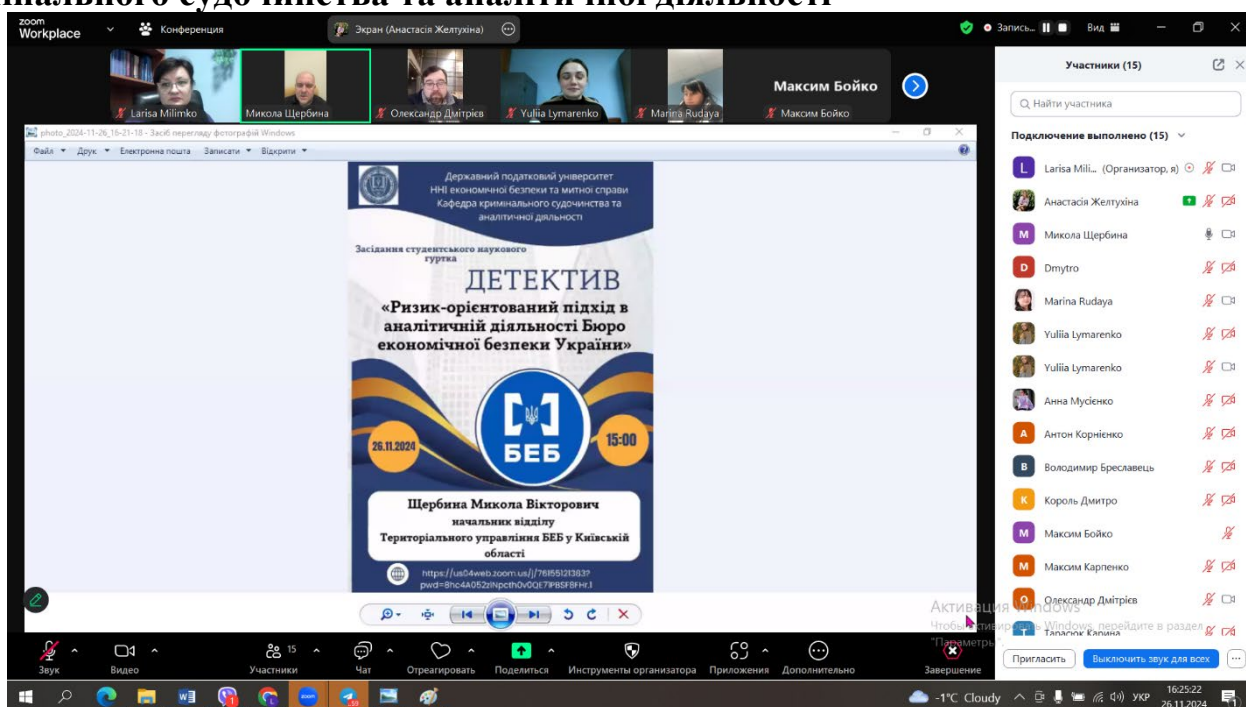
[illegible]нального судочинства та аналітичної діяльності

zoom Workplace Конференция Экран (Анастасія Желтухіна) Запись... Вид

Larisa Milimko Микола Щербина Олександр Дмітрієв Yuliia Lymarenko Marina Rudaya Максим Бойко Максим Бойко

photo_2024-11-26_16-21-18 - Засіб перегляду фотографій Windows
Файл Друк Електронна пошта Записати Відкрити

Державний податковий університет
ННІ економічної безпеки та митної справи
Кафедра кримінального судочинства та аналітичної діяльності

Засідання студентського наукового гуртка
ДЕТЕКТИВ
«Ризик-орієнтований підхід в аналітичній діяльності Бюро економічної безпеки України»

26.11.2024
БЕБ
15:00

Щербина Микола Вікторович
начальник відділу
Територіального управління БЕБ у Київській області

https://us04web.zoom.us/j/761551213831?pwd=8hc4A052zINpcth0v0QE7IPBSFBFHr.1

Участники (15)
Найти участника
Подключение выполнено (15)
Larisa Mili... (Организатор, я)
Анастасія Желтухіна
Микола Щербина
Dmytro
Marina Rudaya
Yuliia Lymarenko
Yuliia Lymarenko
Анна Мусієнко
Антон Корнієнко
Володимир Бреславець
Король Дмитро
Максим Бойко
Максим Карпенко
Олександр Дмітрієв
Тарасюк Карина

Активация Windows
Чтобы активировать Windows, перейдите в раздел "Параметры".

Пригласить Выключить звук для всех

Звук Видео Участники 15 Чат Отреагировать Поделиться Инструменты организатора Приложения Дополнительно Завершение

-1°C Cloudy УКР 16:25:22 26.11.2024